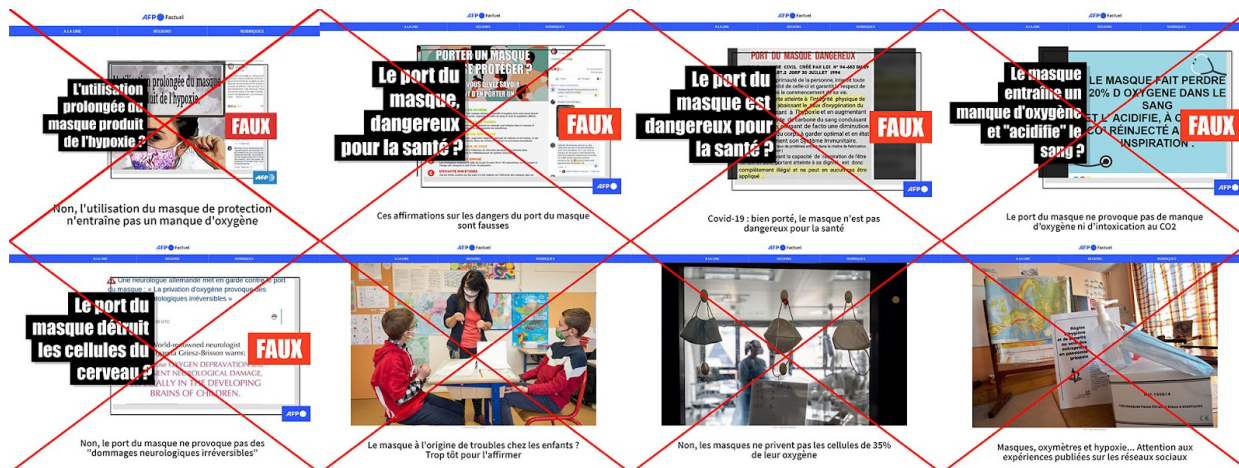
AFP Factuel
A LA UNE RÉGIONS RUBRIQUES

L'utilisation prolongée du masque produit de l'hypoxie ?
FAUX
AFP

Non, l'utilisation du masque de protection n'entraîne pas un manque d'oxygène

AFP Factuel
A LA UNE RÉGIONS RUBRIQUES

PORTER UN MASQUE POUR SE PROTÉGER ?

Le port du masque, dangereux pour la santé ?
FAUX
AFP

Ces affirmations sur les dangers du port du masque sont fausses

AFP Factuel
A LA UNE RÉGIONS RUBRIQUES

PORT DU MASQUE DANGEREUX

Le port du masque est dangereux pour la santé ?
FAUX
AFP

Covid-19 : bien porté, le masque n'est pas dangereux pour la santé

AFP Factuel
A LA UNE RÉGIONS RUBRIQUES

LE MASQUE FAIT PERDRE 20% D OXYGENE DANS LE SANG ET L ACIDIFIE, À C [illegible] CO2 RÉINJECTÉ A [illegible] INSPIRATION.

Le masque entraîne un manque d'oxygène et "acidifie" le sang ?
FAUX
AFP

Le port du masque ne provoque pas de manque d'oxygène ni d'intoxication au CO2

AFP Factuel
A LA UNE RÉGIONS RUBRIQUES

Une neurologue allemande met en garde contre le port du masque : « La privation d'oxygène provoque des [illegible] neurologiques irréversibles »

World-renowned neurologist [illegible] Griesz-Brisson warns: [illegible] OXYGEN DEPRAVATION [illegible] NEUROLOGICAL DAMAGE, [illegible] ALLY IN THE DEVELOPING BRAINS OF CHILDREN.

Le port du masque détruit les cellules du cerveau ?
FAUX
AFP

Non, le port du masque ne provoque pas des "dommages neurologiques irréversibles"

AFP Factuel
A LA UNE RÉGIONS RUBRIQUES

Le masque à l'origine de troubles chez les enfants ? Trop tôt pour l'affirmer

AFP Factuel
A LA UNE RÉGIONS RUBRIQUES

Non, les masques ne privent pas les cellules de 35% de leur oxygène

AFP Factuel
A LA UNE RÉGIONS RUBRIQUES

Masques, oxymètres et hypoxie... Attention aux expériences publiées sur les réseaux sociaux